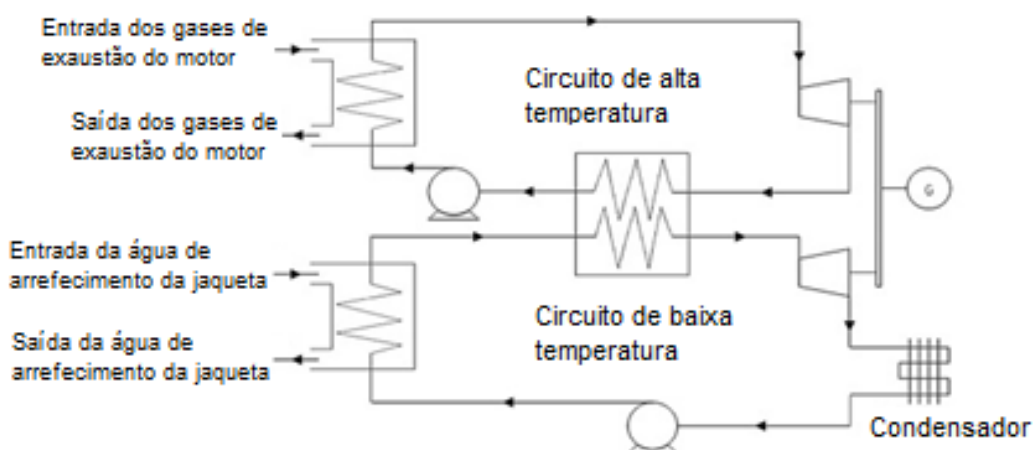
Entrada dos gases de exaustão do motor

Saída dos gases de exaustão do motor

Circuito de alta temperatura

G

Entrada da água de arrefecimento da jaqueta

Saída da água de arrefecimento da jaqueta

Circuito de baixa temperatura

Condensador